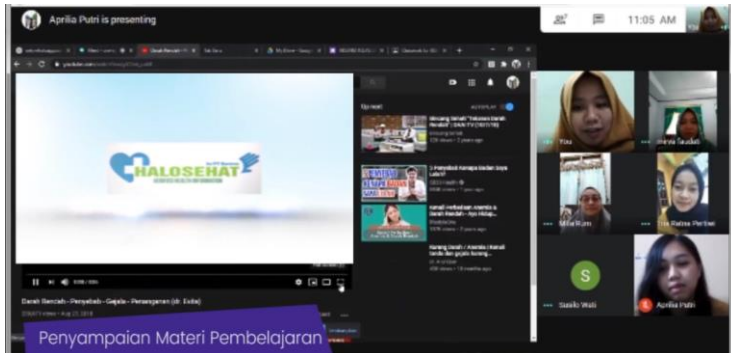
Aprilia Putri is presenting

11:05 AM

HALOSEHAT

Up next

AUTOPLAY

Darah Rendah - Penyebab - Gejala - Penanganan (dr. Evita)

You

Ihnia Saudah

Mila Rizm

Tria Ratna Pertiwi

S

Susilo Wati

Aprilia Putri

Penyampaian Materi Pembelajaran